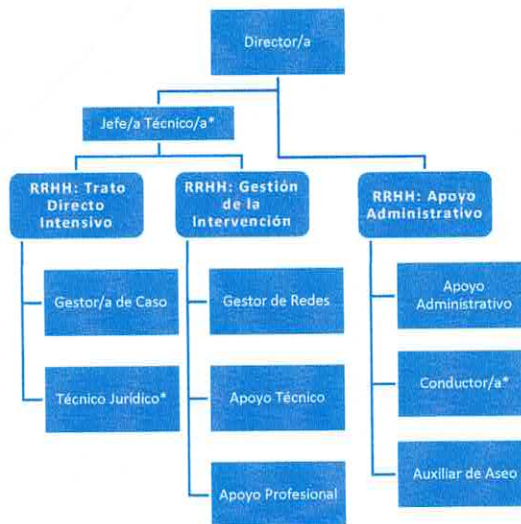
Director/a

Jefe/a Técnico/a*

RRHH: Trato Directo Intensivo

Gestor/a de Caso

Técnico Jurídico*

RRHH: Gestión de la Intervención

Gestor de Redes

Apoyo Técnico

Apoyo Profesional

RRHH: Apoyo Administrativo

Apoyo Administrativo

Conductor/a*

Auxiliar de Aseo